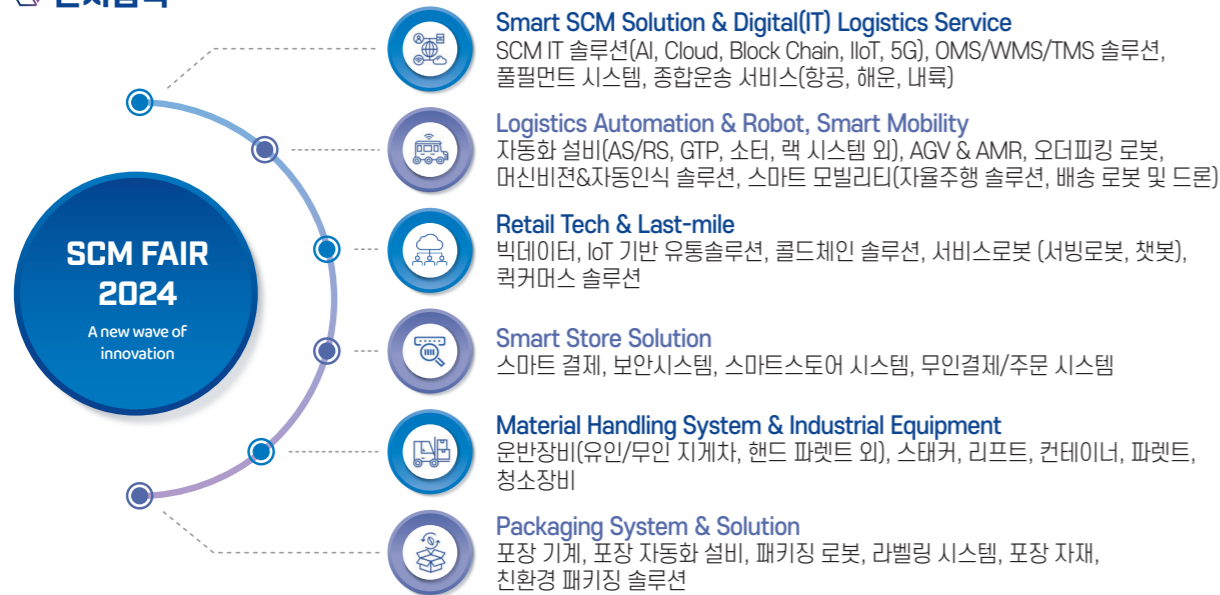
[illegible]

SCM FAIR 2024

A new wave of innovation

Smart SCM Solution & Digital(IT) Logistics Service
SCM IT 솔루션(AI, Cloud, Block Chain, IIoT, 5G), OMS/WMS/TMS 솔루션, 풀필먼트 시스템, 종합운송 서비스(항공, 해운, 내륙)

Logistics Automation & Robot, Smart Mobility
자동화 설비(AS/RS, GTP, 소터, 랙 시스템 외), AGV & AMR, 오더피킹 로봇, 머신비젼&자동인식 솔루션, 스마트 모빌리티(자율주행 솔루션, 배송 로봇 및 드론)

Retail Tech & Last-mile
빅데이터, IoT 기반 유통솔루션, 콜드체인 솔루션, 서비스로봇 (서빙로봇, 챗봇), 퀵커머스 솔루션

Smart Store Solution
스마트 결제, 보안시스템, 스마트스토어 시스템, 무인결제/주문 시스템

Material Handling System & Industrial Equipment
운반장비(유인/무인 지게차, 핸드 파렛트 외), 스태커, 리프트, 컨테이너, 파렛트, 청소장비

Packaging System & Solution
포장 기계, 포장 자동화 설비, 패키징 로봇, 라벨링 시스템, 포장 자재, 친환경 패키징 솔루션